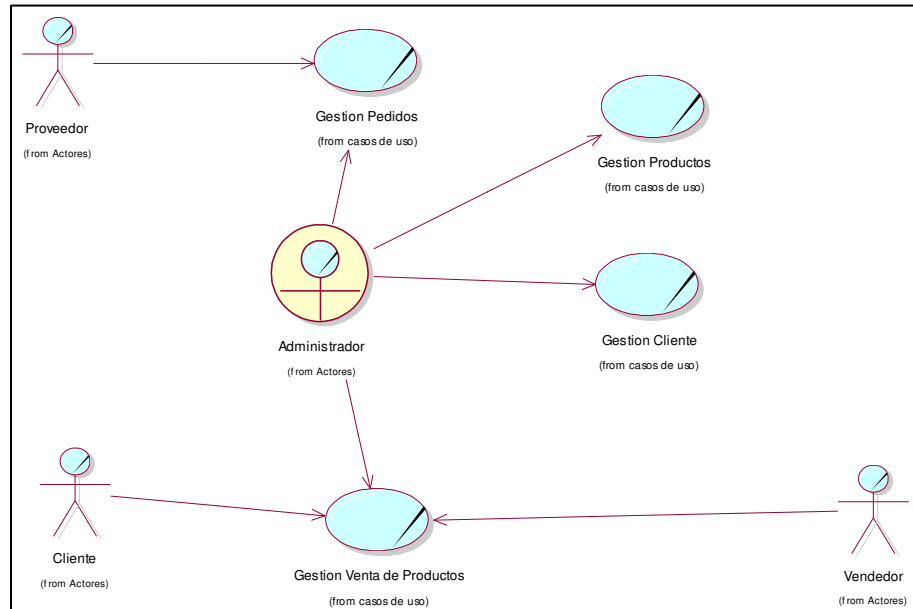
Proveedor
(from Actores)

Gestion Pedidos
(from casos de uso)

Gestion Productos
(from casos de uso)

Administrador
(from Actores)

Gestion Cliente
(from casos de uso)

Cliente
(from Actores)

Gestion Venta de Productos
(from casos de uso)

Vendedor
(from Actores)